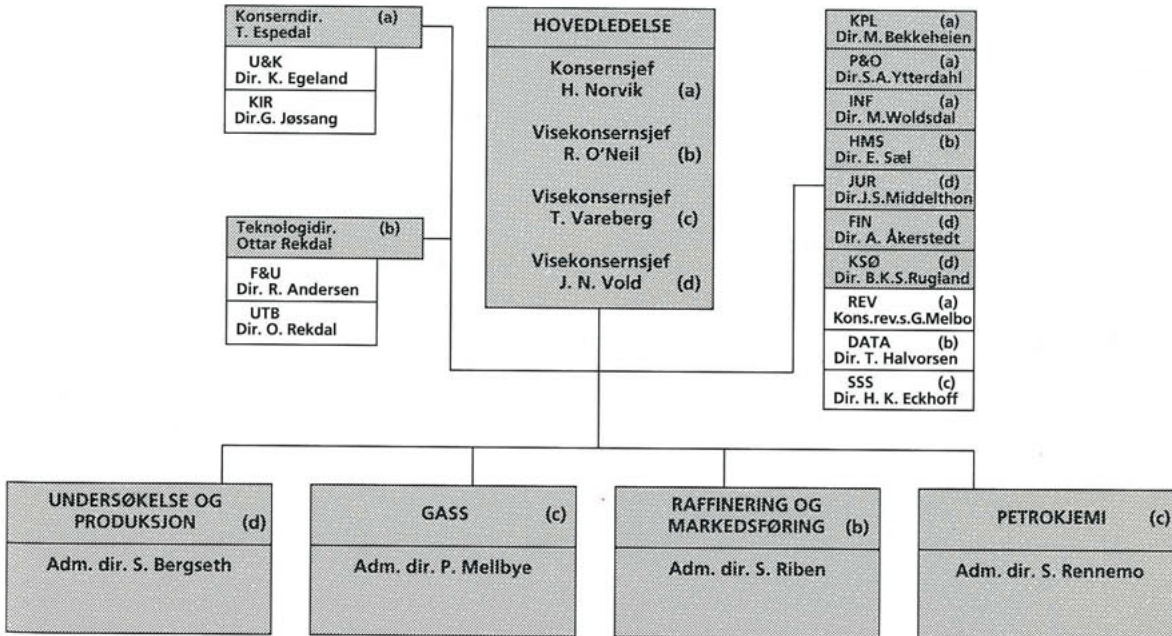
Konserndir. (a)
T. Espedal

U&K
Dir. K. Egeland

KIR
Dir.G. Jøssang

Teknologidir. (b)
Ottar Rekdal

F&U
Dir. R. Andersen

UTB
Dir. O. Rekdal

HOVEDLEDELSE

Konsernsjef
H. Norvik (a)

Visekonsernsjef
R. O'Neil (b)

Visekonsernsjef
T. Vareberg (c)

Visekonsernsjef
J. N. Vold (d)

KPL (a)
Dir.M. Bekkeheien

P&O (a)
Dir.S.A.Ytterdahl

INF (a)
Dir. M.Woldsdal

HMS (b)
Dir. E. Sæl

JUR (d)
Dir.J.S.Middelthon

FIN (d)
Dir. A. Åkerstedt

KSØ (d)
Dir. B.K.S.Rugland

REV (a)
Kons.rev.s.G.Melbo

DATA (b)
Dir. T. Halvorsen

SSS (c)
Dir. H. K. Eckhoff

UNDERSØKELSE OG PRODUKSJON (d)

Adm. dir. S. Bergseth

GASS (c)

Adm. dir. P. Mellbye

RAFFINERING OG MARKEDSFØRING (b)

Adm. dir. S. Riben

PETROKJEMI (c)

Adm. dir. S. Rennemo